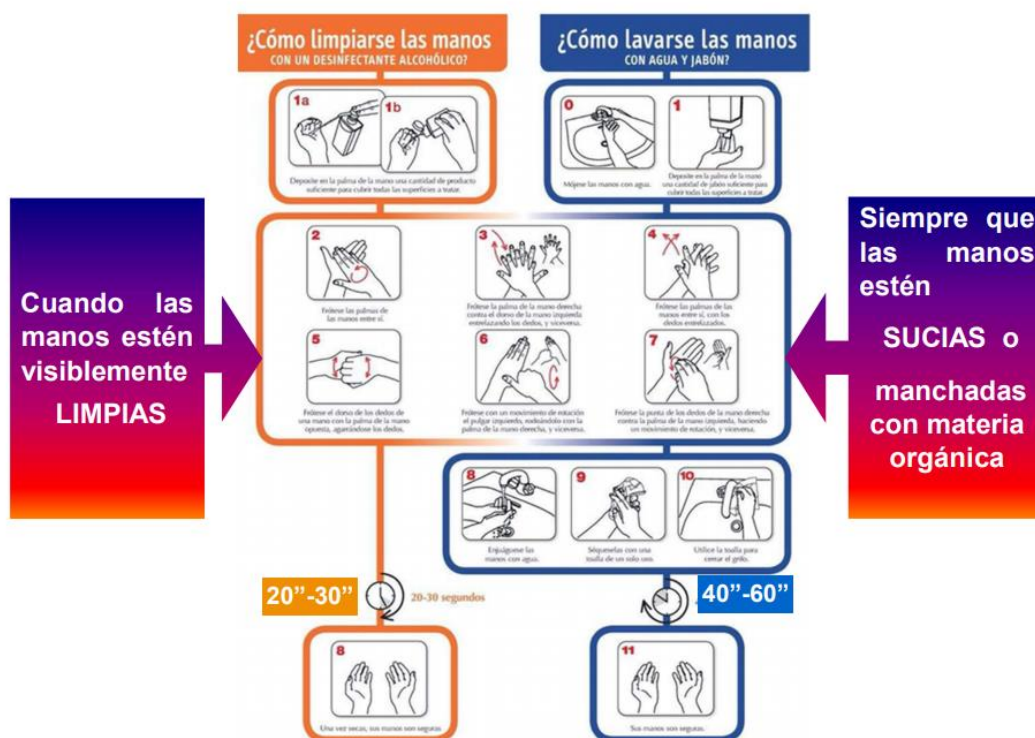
¿Cómo limpiarse las manos
CON UN DESINFECTANTE ALCOHÓLICO?

¿Cómo lavarse las manos
CON AGUA Y JABÓN?

1a 1b
Deposite en la palma de la mano una cantidad de producto suficiente para cubrir todas las superficies a tratar.

0
Mójese las manos con agua.

1
Deposite en la palma de la mano una cantidad de jabón suficiente para cubrir todas las superficies a tratar.

Cuando las manos estén visiblemente LIMPIAS

Siempre que las manos estén SUCIAS o manchadas con materia orgánica

2
Frótese las palmas de las manos entre sí.

3
Frótese la palma de la mano derecha contra el dorso de la mano izquierda entrelazando los dedos, y viceversa.

4
Frótese las palmas de las manos entre sí, con los dedos entrelazados.

5
Frótese el dorso de los dedos de una mano con la palma de la mano opuesta, agarrándose los dedos.

6
Frótese con un movimiento de rotación el pulgar izquierdo, rodeándolo con la palma de la mano derecha, y viceversa.

7
Frótese la punta de los dedos de la mano derecha contra la palma de la mano izquierda, haciendo un movimiento de rotación, y viceversa.

8
Enjuáguese las manos con agua.

9
Séquelas con una toalla de un solo uso.

10
Utilice la toalla para cerrar el grifo.

20"-30"
20-30 segundos

40"-60"

8
Una vez secas, sus manos son seguras.

11
Sus manos son seguras.